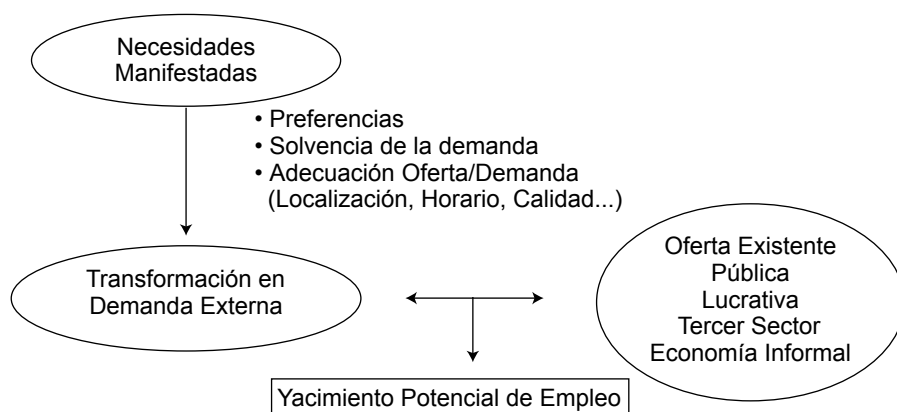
Necesidades Manifestadas

• Preferencias
• Solvencia de la demanda
• Adecuación Oferta/Demanda (Localización, Horario, Calidad...)

Transformación en Demanda Externa

Oferta Existente
Pública
Lucrativa
Tercer Sector
Economía Informal

Yacimiento Potencial de Empleo